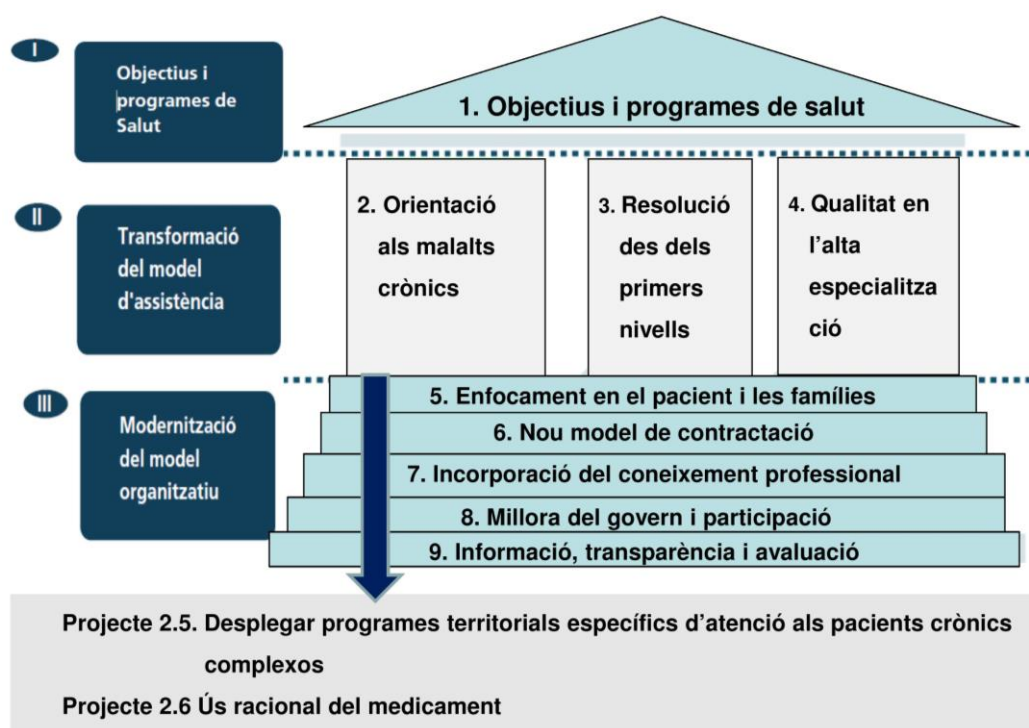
I

Objectius i programes de Salut

1. Objectius i programes de salut

II

Transformació del model d'assistència

2. Orientació als malalts crònics

3. Resolució des dels primers nivells

4. Qualitat en l'alta especialització

III

Modernització del model organitzatiu

5. Enfocament en el pacient i les famílies

6. Nou model de contractació

7. Incorporació del coneixement professional

8. Millora del govern i participació

9. Informació, transparència i avaluació

Projecte 2.5. Desplegar programes territorials específics d'atenció als pacients crònics complexos

Projecte 2.6 Ús racional del medicament